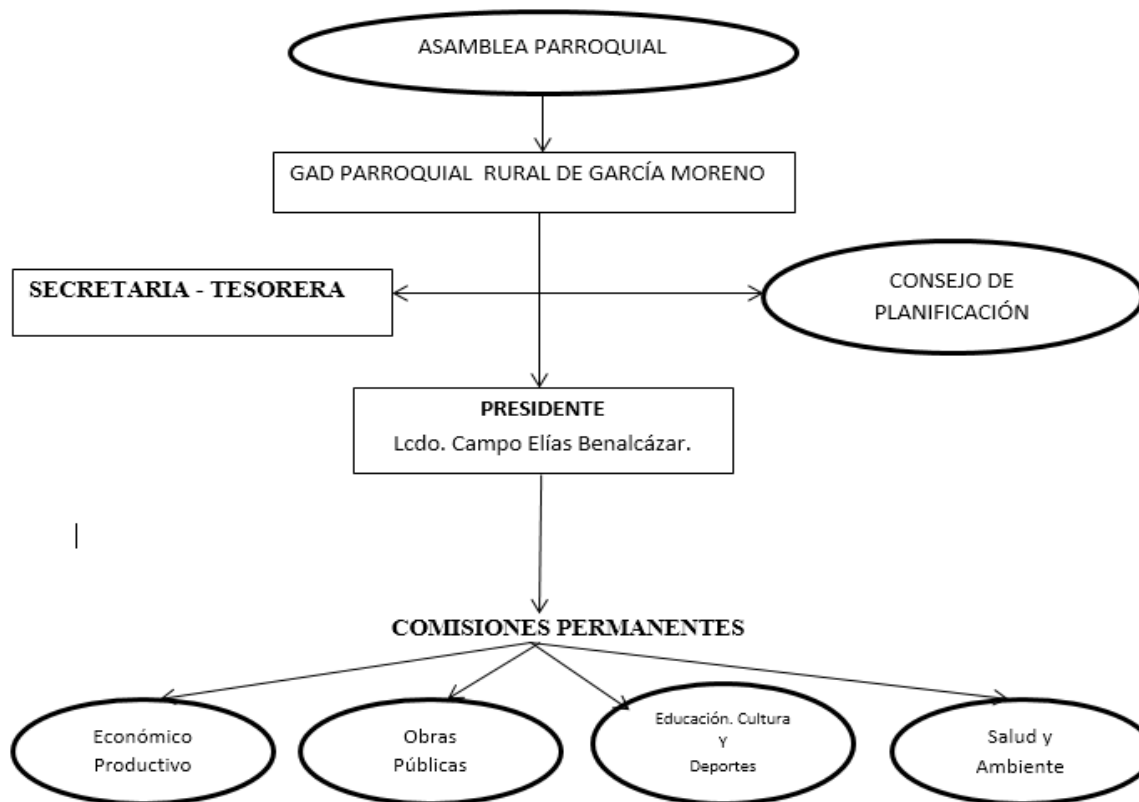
ASAMBLEA PARROQUIAL

GAD PARROQUIAL RURAL DE GARCÍA MORENO

SECRETARIA - TESORERA

CONSEJO DE PLANIFICACIÓN

PRESIDENTE
Lcdo. Campo Elías Benalcázar.

COMISIONES PERMANENTES

Económico Productivo

Obras Públicas

Educación. Cultura Y Deportes

Salud y Ambiente